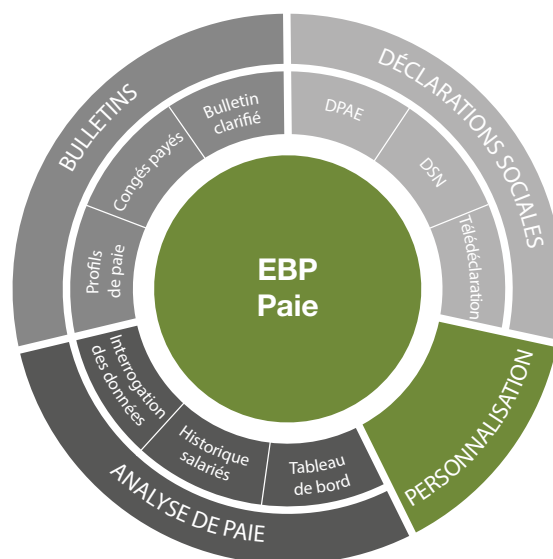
BULLETINS

Bulletin clarifié

Congés payés

Profils de paie

DÉCLARATIONS SOCIALES

DPAE

DSN

Télédéclaration

EBP Paie

PERSONNALISATION

ANALYSE DE PAIE

Interrogation des données

Historique salariés

Tableau de bord